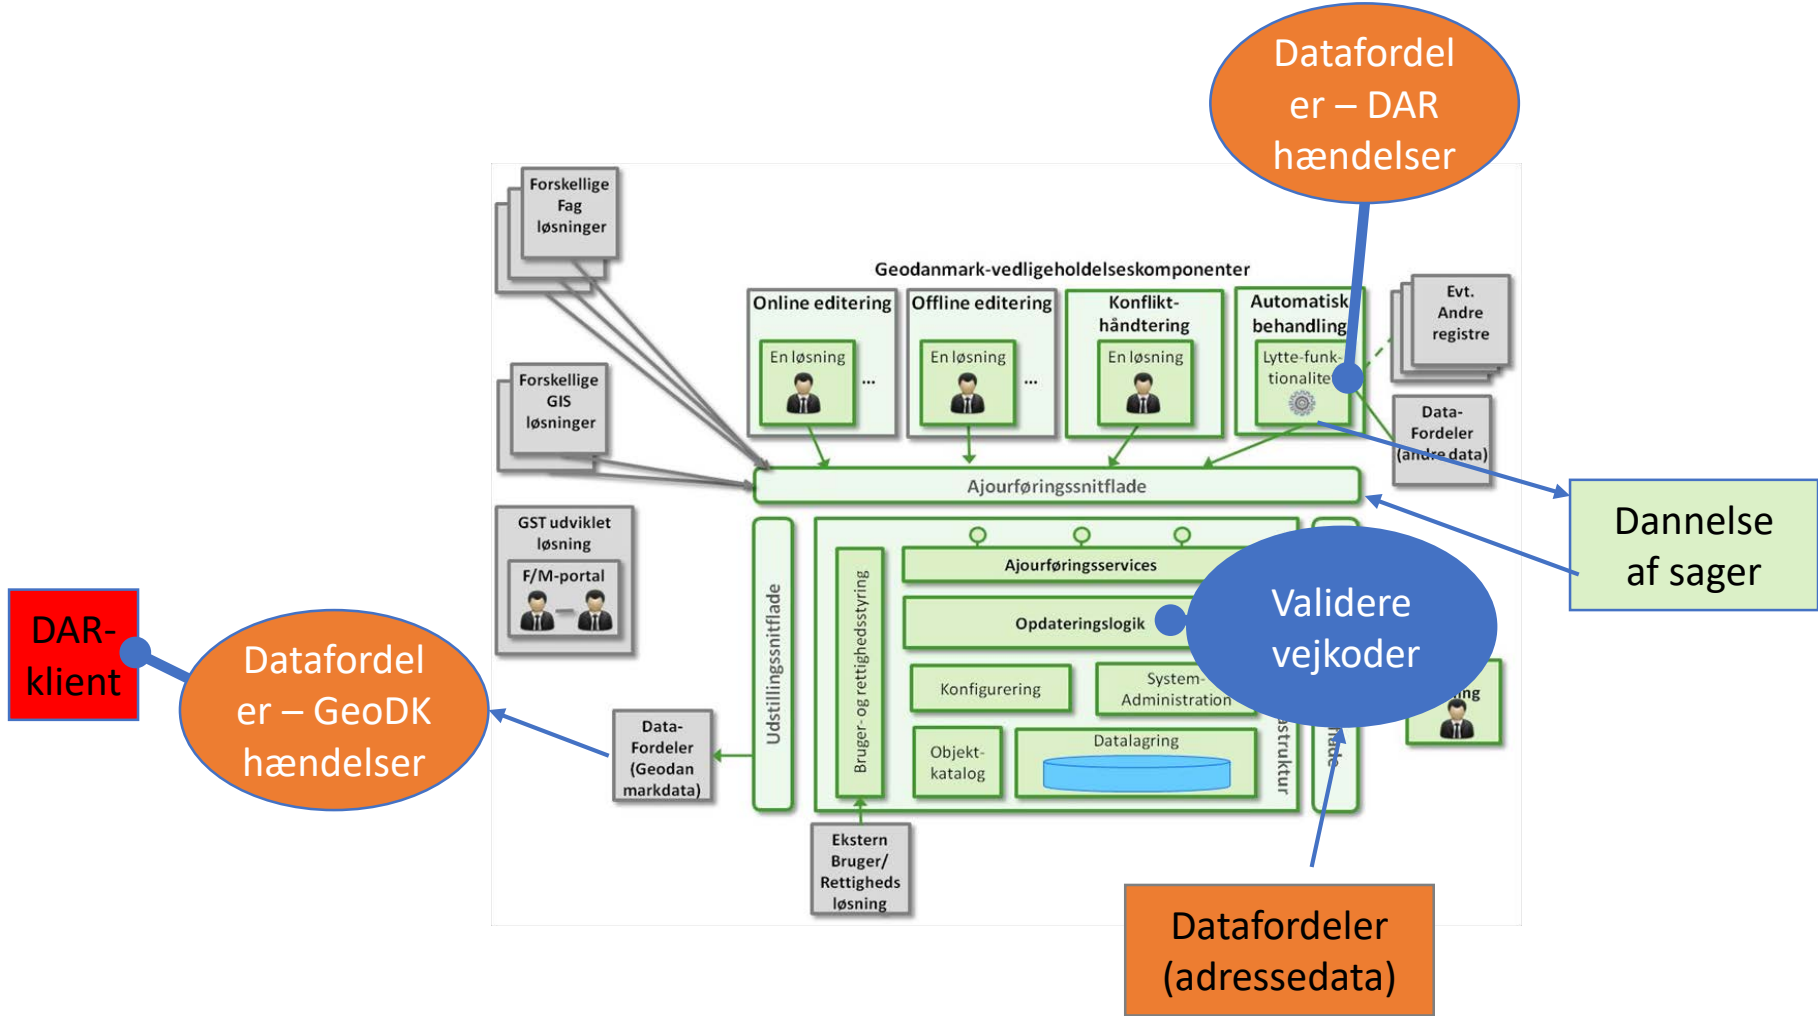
Datafordeler – DAR hændelser

Forskellige Fag løsninger

Geodanmark-vedligeholdelseskomponenter

Online editering
En løsning
...

Offline editering
En løsning
...

Konflikt-håndtering
En løsning

Automatisk behandling
Lytte-funk-tionalite

Evt. Andre registre

Data-Fordeler (andre data)

Forskellige GIS løsninger

Ajourføringssnitflade

Dannelse af sager

GST udviklet løsning
F/M-portal

Udstillingssnitflade

Bruger- og rettighedsstyring

Ajourføringsservices

Opdateringslogik

Validere vejkoder

Konfigurering

System-Administration

Objekt-katalog

Datalagring

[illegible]astruktur

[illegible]flade

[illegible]ing

DAR-klient

Datafordeler – GeoDK hændelser

Data-Fordeler (Geodan markdata)

Ekstern Bruger/ Rettigheds løsning

Datafordeler (adressedata)